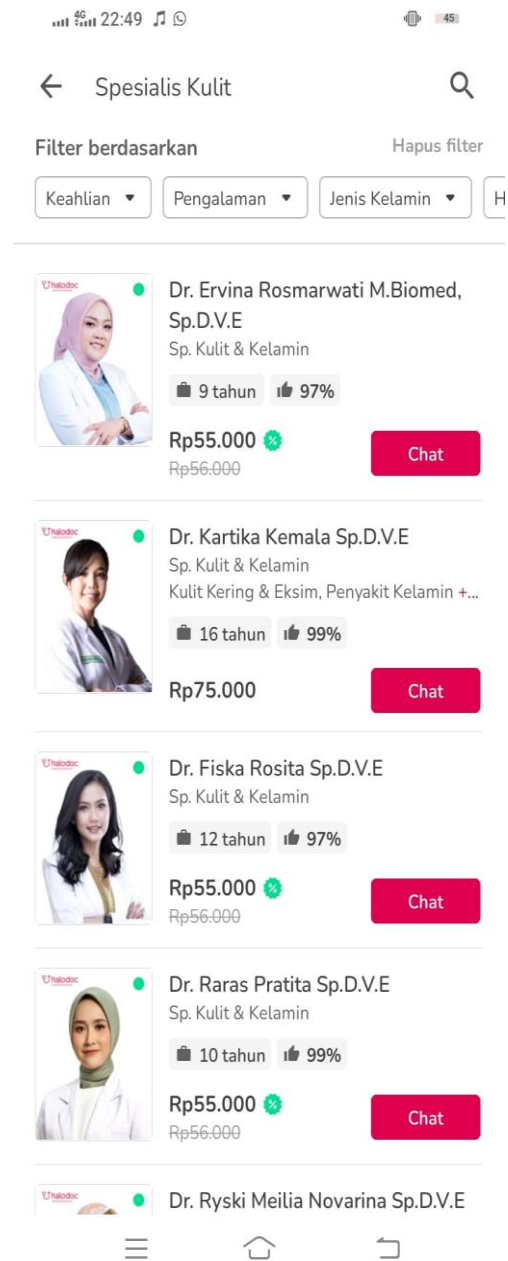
4G 22:49 45

Spesialis Kulit

Filter berdasarkan
Hapus filter

Keahlian ▾ | Pengalaman ▾ | Jenis Kelamin ▾ | H

halodoc
Dr. Ervina Rosmarwati M.Biomed, Sp.D.V.E
Sp. Kulit & Kelamin
9 tahun 97%
Rp55.000 %
Rp56.000
Chat

halodoc
Dr. Kartika Kemala Sp.D.V.E
Sp. Kulit & Kelamin
Kulit Kering & Eksim, Penyakit Kelamin +...
16 tahun 99%
Rp75.000
Chat

halodoc
Dr. Fiska Rosita Sp.D.V.E
Sp. Kulit & Kelamin
12 tahun 97%
Rp55.000 %
Rp56.000
Chat

halodoc
Dr. Raras Pratita Sp.D.V.E
Sp. Kulit & Kelamin
10 tahun 99%
Rp55.000 %
Rp56.000
Chat

halodoc
Dr. Ryski Meilia Novarina Sp.D.V.E